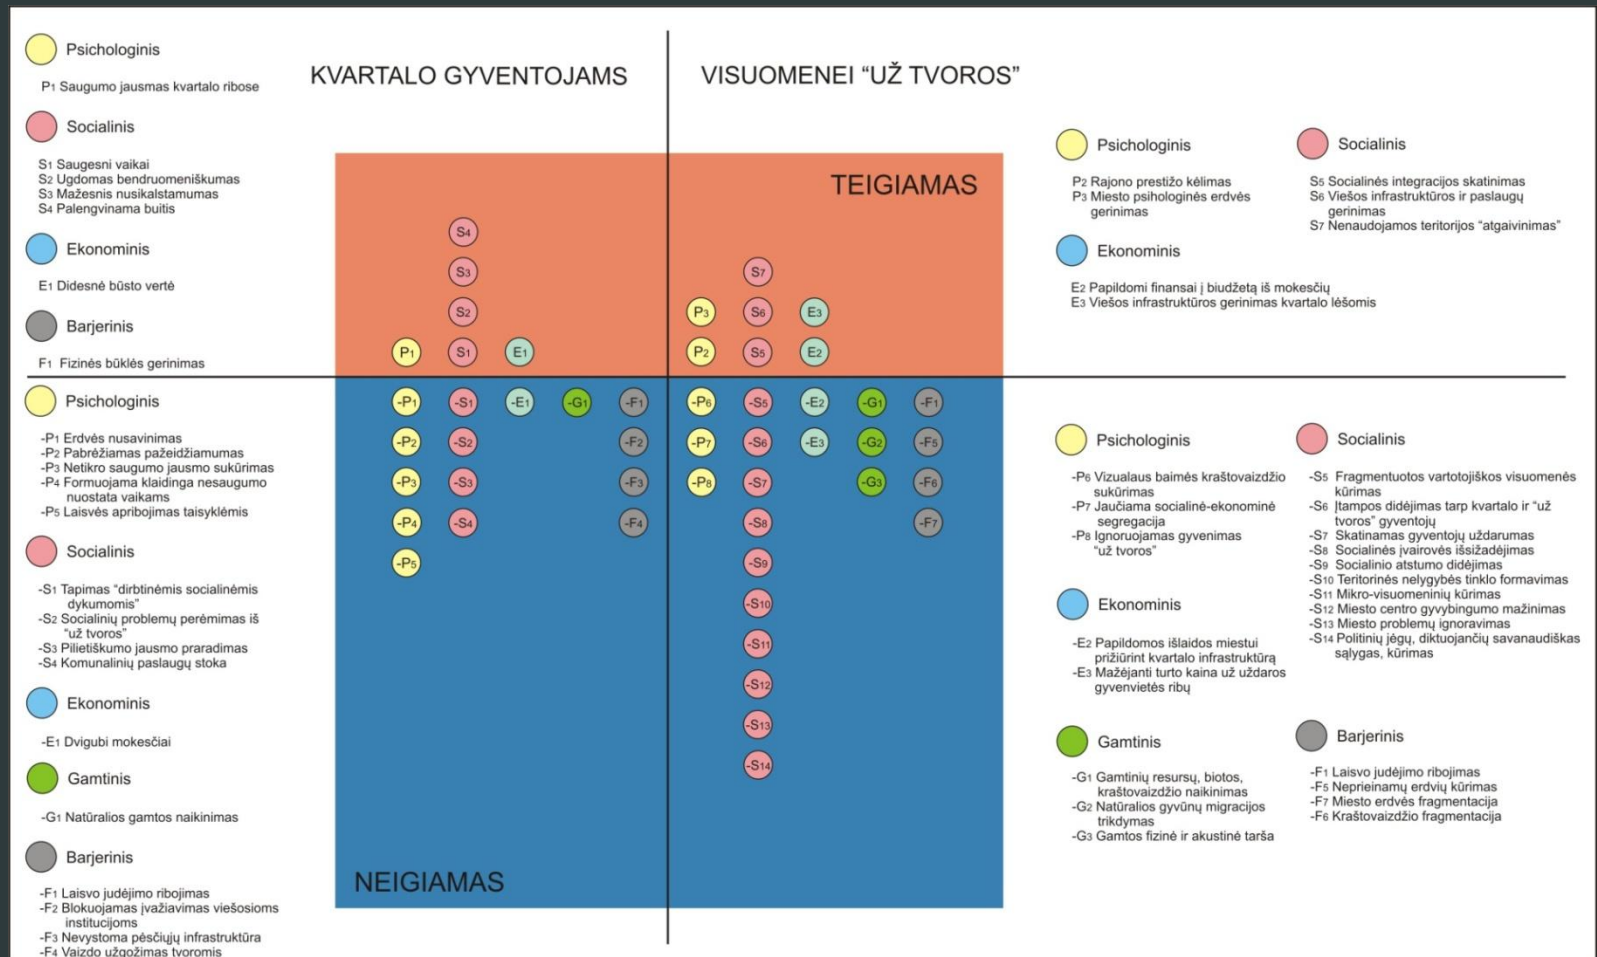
Psichologinis

$P_1$ Saugumo jausmas kvartalo ribose

Socialinis

$S_1$ Saugesni vaikai
$S_2$ Ugdomas bendruomeniškumas
$S_3$ Mažesnis nusikalstamumas
$S_4$ Palengvinama buitis

Ekonominis

$E_1$ Didesnė būsto vertė

Barjerinis

$F_1$ Fizinės būklės gerinimas

KVARTALO GYVENTOJAMS

VISUOMENEI "UŽ TVOROS"

TEIGIAMAS

$S_4$
$S_3$
$S_2$
$P_1$ $S_1$ $E_1$

$S_7$
$P_3$ $S_6$ $E_3$
$P_2$ $S_5$ $E_2$

Psichologinis

$P_2$ Rajono prestižo kėlimas
$P_3$ Miesto psihologinės erdvės gerinimas

Socialinis

$S_5$ Socialinės integracijos skatinimas
$S_6$ Viešos infrastruktūros ir paslaugų gerinimas
$S_7$ Nenaudojamos teritorijos "atgaivinimas"

Ekonominis

$E_2$ Papildomi finansai į biudžetą iš mokesčių
$E_3$ Viešos infrastruktūros gerinimas kvartalo lėšomis

-$P_1$ -$S_1$ -$E_1$ -$G_1$ -$F_1$
-$P_2$ -$S_2$ -$F_2$
-$P_3$ -$S_3$ -$F_3$
-$P_4$ -$S_4$ -$F_4$
-$P_5$

-$P_6$ -$S_5$ -$E_2$ -$G_1$ -$F_1$
-$P_7$ -$S_6$ -$E_3$ -$G_2$ -$F_5$
-$P_8$ -$S_7$ -$G_3$ -$F_6$
-$S_8$ -$F_7$
-$S_9$
-$S_{10}$
-$S_{11}$
-$S_{12}$
-$S_{13}$
-$S_{14}$

Psichologinis

-$P_1$ Erdvės nusavinimas
-$P_2$ Pabrėžiamas pažeidžiamumas
-$P_3$ Netikro saugumo jausmo sukūrimas
-$P_4$ Formuojama klaidinga nesaugumo nuostata vaikams
-$P_5$ Laisvės apribojimas taisyklėmis

Socialinis

-$S_1$ Tapimas "dirbtinėmis socialinėmis dykumomis"
-$S_2$ Socialinių problemų perėmimas iš "už tvoros"
-$S_3$ Pilietiškumo jausmo praradimas
-$S_4$ Komunalinių paslaugų stoka

Ekonominis

-$E_1$ Dvigubi mokesčiai

Gamtinis

-$G_1$ Natūralios gamtos naikinimas

Barjerinis

-$F_1$ Laisvo judėjimo ribojimas
-$F_2$ Blokuojamas įvažiavimas viešosioms institucijoms
-$F_3$ Nevystoma pėsčiųjų infrastruktūra
-$F_4$ Vaizdo užgožimas tvoromis

NEIGIAMAS

Psichologinis

-$P_6$ Vizualaus baimės kraštovaizdžio sukūrimas
-$P_7$ Jaučiama socialinė-ekonominė segregacija
-$P_8$ Ignoruojamas gyvenimas "už tvoros"

Socialinis

-$S_5$ Fragmentuotos vartotojiškos visuomenės kūrimas
-$S_6$ Įtampos didėjimas tarp kvartalo ir "už tvoros" gyventojų
-$S_7$ Skatinamas gyventojų uždarumas
-$S_8$ Socialinės įvairovės išsižadėjimas
-$S_9$ Socialinio atstumo didėjimas
-$S_{10}$ Teritorinės nelygybės tinklo formavimas
-$S_{11}$ Mikro-visuomeninių kūrimas
-$S_{12}$ Miesto centro gyvybingumo mažinimas
-$S_{13}$ Miesto problemų ignoravimas
-$S_{14}$ Politinių jėgų, diktuojančių savanaudiškas sąlygas, kūrimas

Ekonominis

-$E_2$ Papildomos išlaidos miestui prižiūrint kvartalo infrastruktūrą
-$E_3$ Mažėjanti turto kaina už uždaros gyvenvietės ribų

Gamtinis

-$G_1$ Gamtinių resursų, biotos, kraštovaizdžio naikinimas
-$G_2$ Natūralios gyvūnų migracijos trikdymas
-$G_3$ Gamtos fizinė ir akustinė tarša

Barjerinis

-$F_1$ Laisvo judėjimo ribojimas
-$F_5$ Neprieinamų erdvių kūrimas
-$F_7$ Miesto erdvės fragmentacija
-$F_6$ Kraštovaizdžio fragmentacija